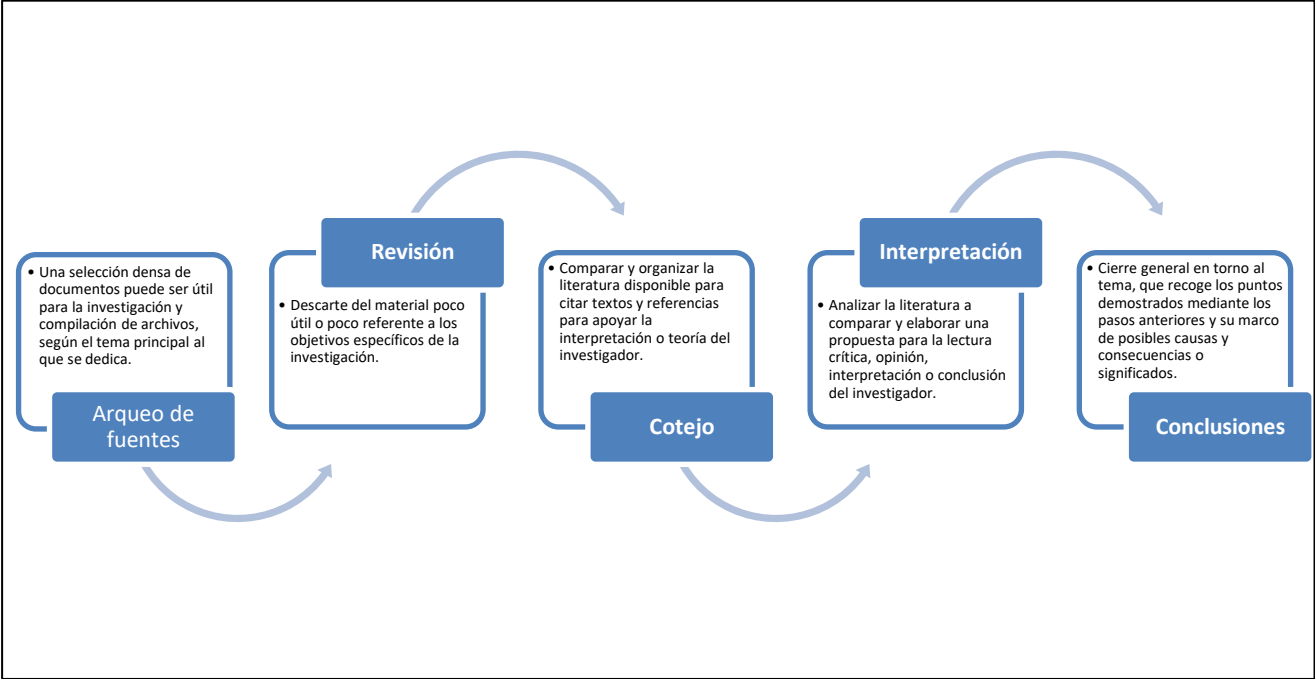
• Una selección densa de documentos puede ser útil para la investigación y compilación de archivos, según el tema principal al que se dedica.

Arqueo de fuentes

Revisión

• Descarte del material poco útil o poco referente a los objetivos específicos de la investigación.

• Comparar y organizar la literatura disponible para citar textos y referencias para apoyar la interpretación o teoría del investigador.

Cotejo

Interpretación

• Analizar la literatura a comparar y elaborar una propuesta para la lectura crítica, opinión, interpretación o conclusión del investigador.

• Cierre general en torno al tema, que recoge los puntos demostrados mediante los pasos anteriores y su marco de posibles causas y consecuencias o significados.

Conclusiones